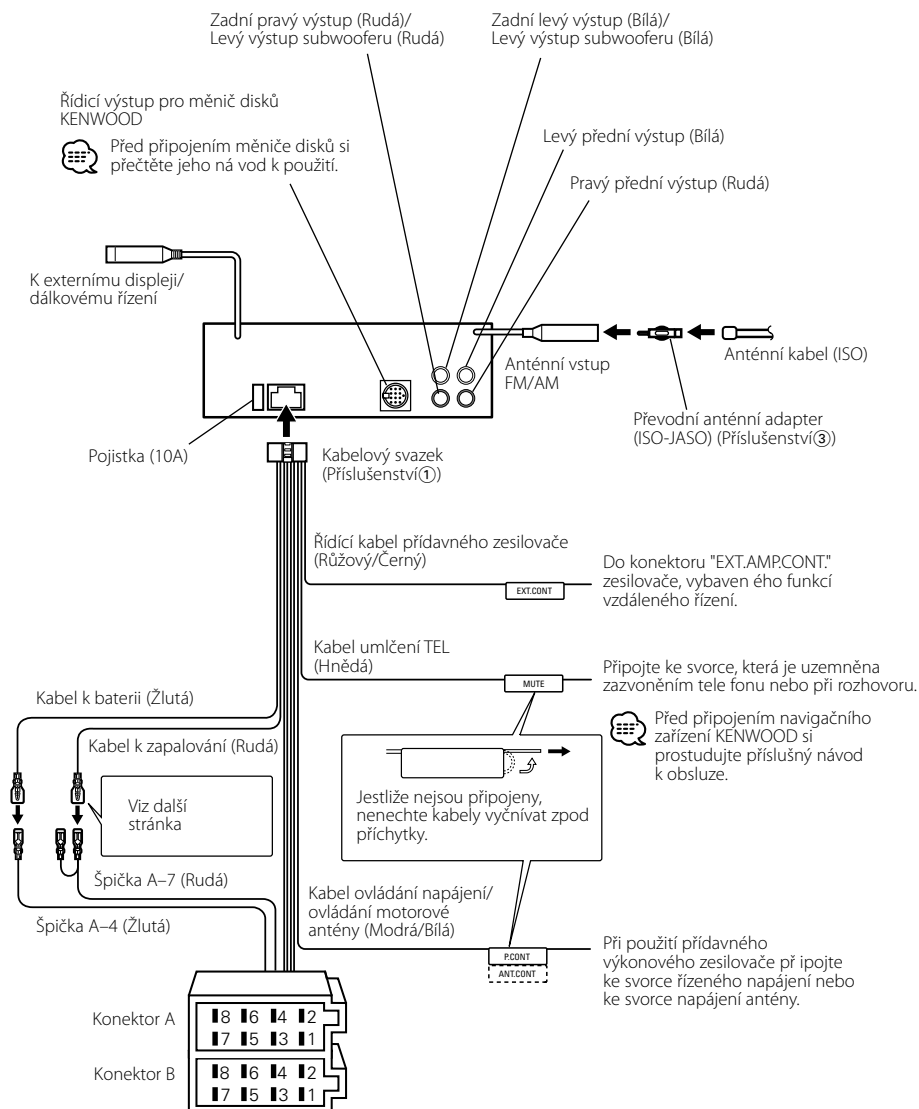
Zadní pravý výstup (Rudá)/
Levý výstup subwooferu (Rudá)

Zadní levý výstup (Bílá)/
Levý výstup subwooferu (Bílá)

Řídicí výstup pro měnič disků KENWOOD

Před připojením měniče disků si přečtěte jeho ná vod k použití.

Levý přední výstup (Bílá)

Pravý přední výstup (Rudá)

K externímu displeji/ dálkovému řízení

Anténní vstup FM/AM

Anténní kabel (ISO)

Převodní anténní adapter (ISO-JASO) (Příslušenství③)

Pojistka (10A)

Kabelový svazek (Příslušenství①)

Řídící kabel přídavného zesilovače (Růžový/Černý)

EXT.CONT

Do konektoru "EXT.AMP.CONT." zesilovače, vybaven ého funkcí vzdáleného řízení.

Kabel umlčení TEL (Hnědá)

MUTE

Připojte ke svorce, která je uzemněna zazvoněním tele fonu nebo při rozhovoru.

Kabel k baterii (Žlutá)

Kabel k zapalování (Rudá)

Před připojením navigačního zařízení KENWOOD si prostudujte příslušný návod k obsluze.

Viz další stránka

Jestliže nejsou připojeny, nenechte kabely vyčnívat zpod příchytky.

Špička A–7 (Rudá)

Kabel ovládání napájení/ ovládání motorové antény (Modrá/Bílá)

Špička A–4 (Žlutá)

P.CONT
ANT.CONT

Při použití přídavného výkonového zesilovače př ipojte ke svorce řízeného napájení nebo ke svorce napájení antény.

Konektor A
8 6 4 2
7 5 3 1

Konektor B
8 6 4 2
7 5 3 1